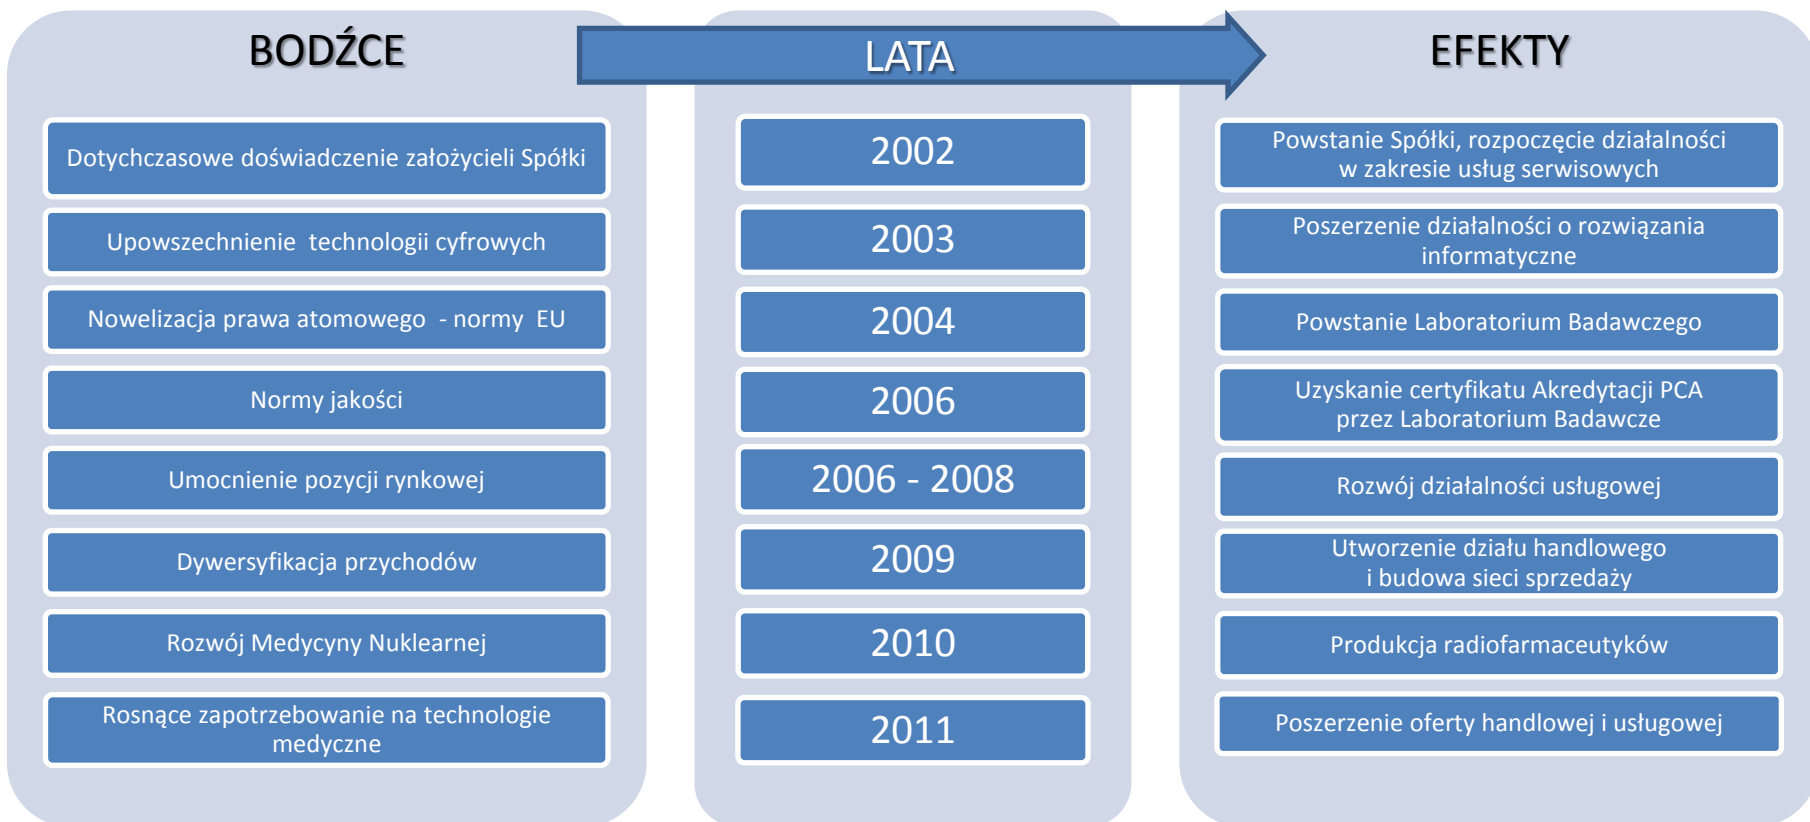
BODŹCE

LATA

EFEKTY

Dotychczasowe doświadczenie założycieli Spółki

Upowszechnienie technologii cyfrowych

Nowelizacja prawa atomowego - normy EU

Normy jakości

Umocnienie pozycji rynkowej

Dywersyfikacja przychodów

Rozwój Medycyny Nuklearnej

Rosnące zapotrzebowanie na technologie medyczne

2002

2003

2004

2006

2006 - 2008

2009

2010

2011

Powstanie Spółki, rozpoczęcie działalności w zakresie usług serwisowych

Poszerzenie działalności o rozwiązania informatyczne

Powstanie Laboratorium Badawczego

Uzyskanie certyfikatu Akredytacji PCA przez Laboratorium Badawcze

Rozwój działalności usługowej

Utworzenie działu handlowego i budowa sieci sprzedaży

Produkcja radiofarmaceutyków

Poszerzenie oferty handlowej i usługowej